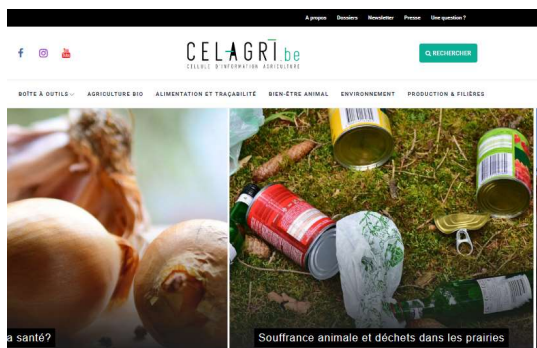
A propos Dossiers Newsletter Presse Une question ?

CELAGRI.be
CELLULE D'INFORMATION AGRICULTURE

RECHERCHER

BOÎTE À OUTILS AGRICULTURE BIO ALIMENTATION ET TRAÇABILITÉ BIEN-ÊTRE ANIMAL ENVIRONNEMENT PRODUCTION & FILIÈRES

a santé?

Souffrance animale et déchets dans les prairies